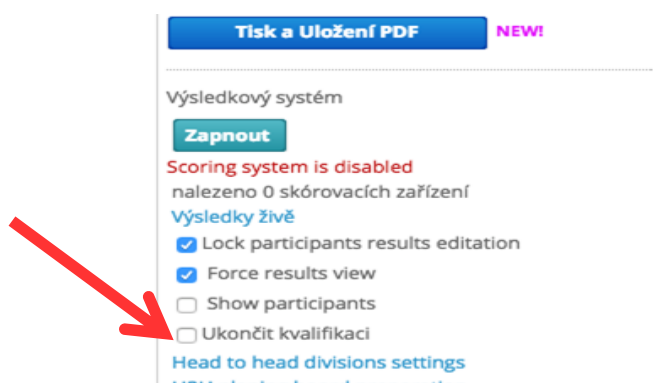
Tisk a Uložení PDF
NEW!

Výsledkový systém

Zapnout

Scoring system is disabled
nalezeno 0 skórovacích zařízení
Výsledky živě

Lock participants results editation
Force results view
Show participants
Ukončit kvalifikaci

Head to head divisions settings
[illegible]